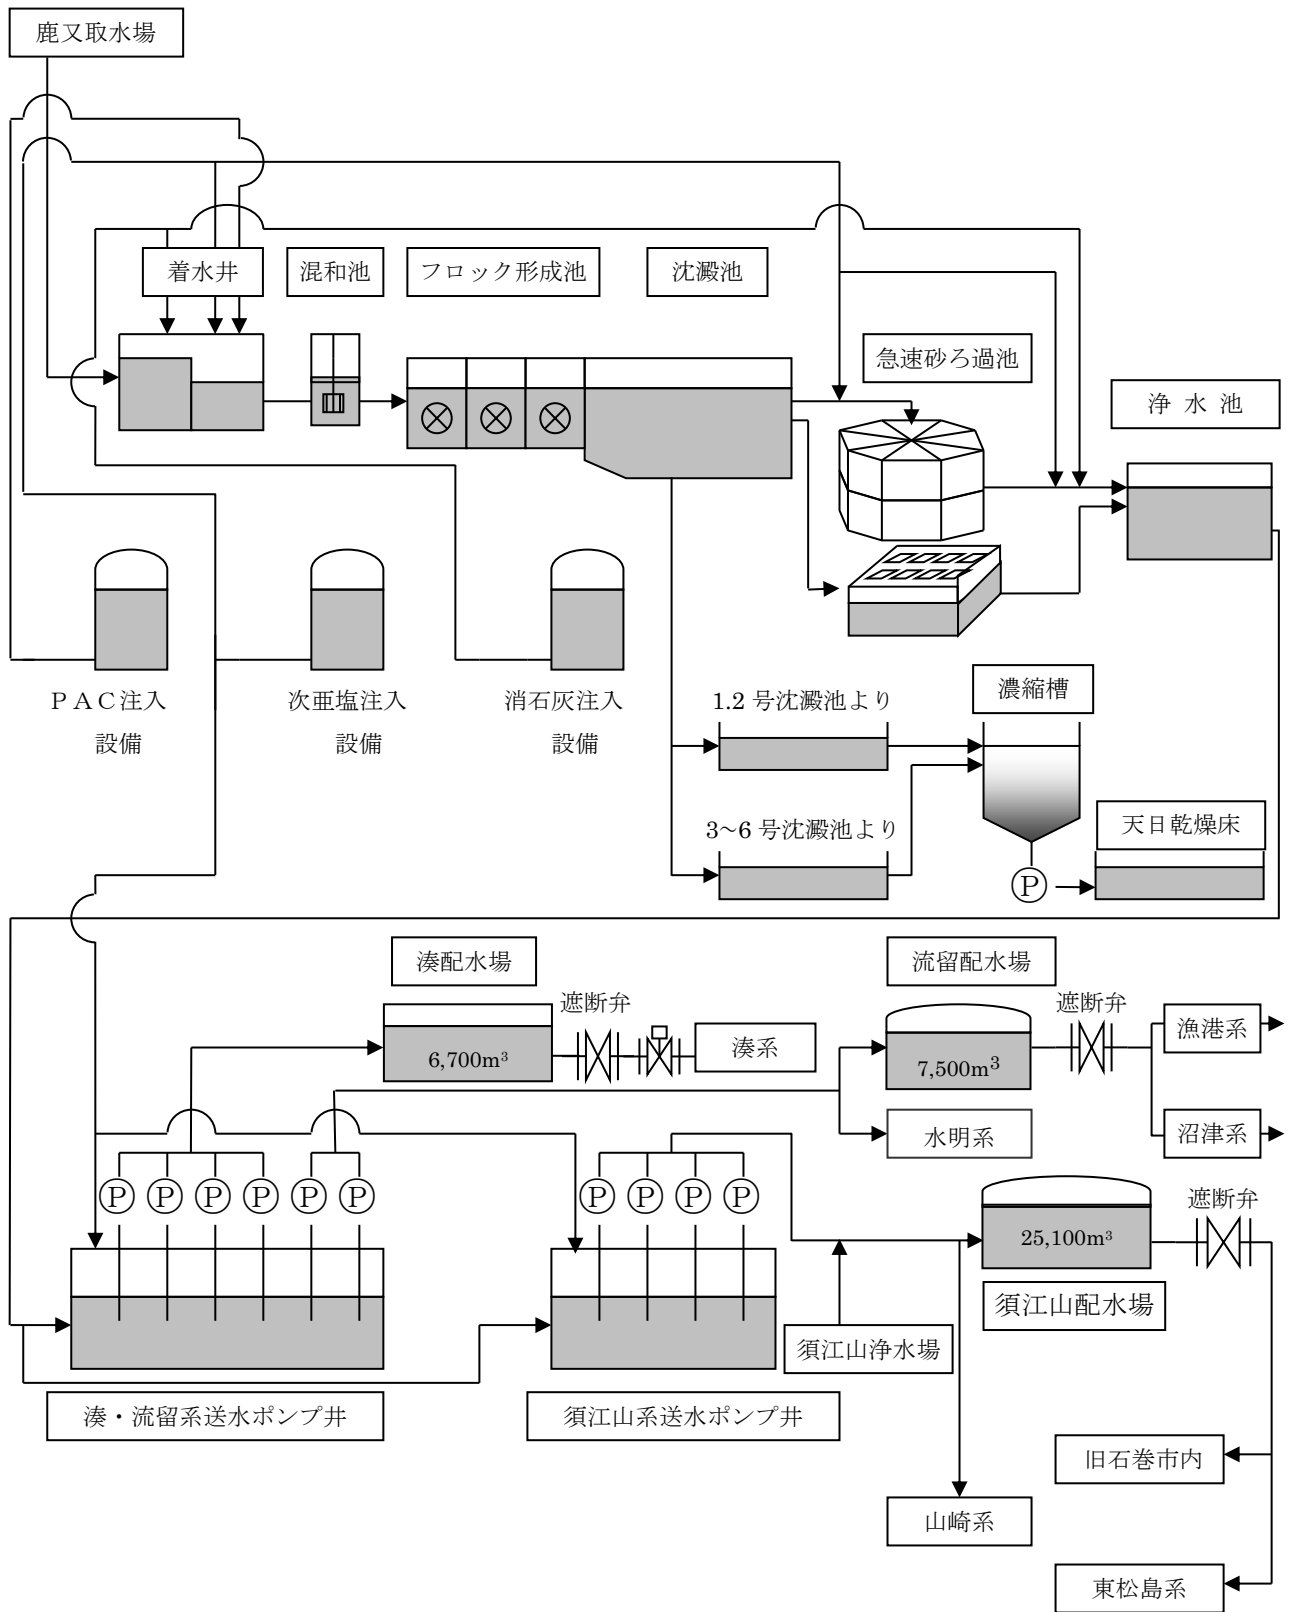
鹿又取水場

着水井
混和池
フロック形成池
沈澱池
急速砂ろ過池
浄 水 池

PAC注入設備
次亜塩注入設備
消石灰注入設備

1.2 号沈澱池より
濃縮槽
3~6 号沈澱池より
天日乾燥床
Ⓟ

湊配水場
遮断弁
6,700m³
湊系
流留配水場
遮断弁
7,500m³
漁港系
水明系
沼津系

Ⓟ Ⓟ Ⓟ Ⓟ Ⓟ Ⓟ
Ⓟ Ⓟ Ⓟ Ⓟ
25,100m³
遮断弁
須江山配水場
須江山浄水場

湊・流留系送水ポンプ井
須江山系送水ポンプ井
旧石巻市内
山崎系
東松島系